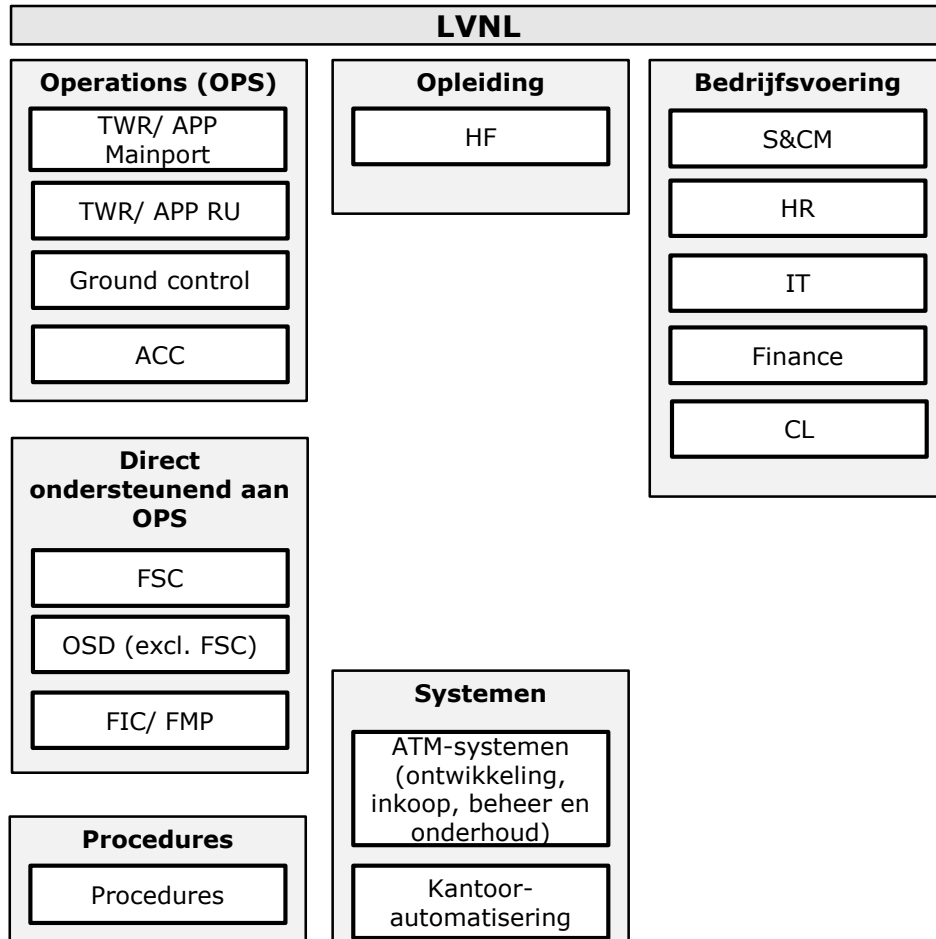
LVNL

Operations (OPS)

TWR/ APP Mainport

TWR/ APP RU

Ground control

ACC

Opleiding

HF

Bedrijfsvoering

S&CM

HR

IT

Finance

CL

Direct ondersteunend aan OPS

FSC

OSD (excl. FSC)

FIC/ FMP

Systemen

ATM-systemen (ontwikkeling, inkoop, beheer en onderhoud)

Kantoor-automatisering

Procedures

Procedures